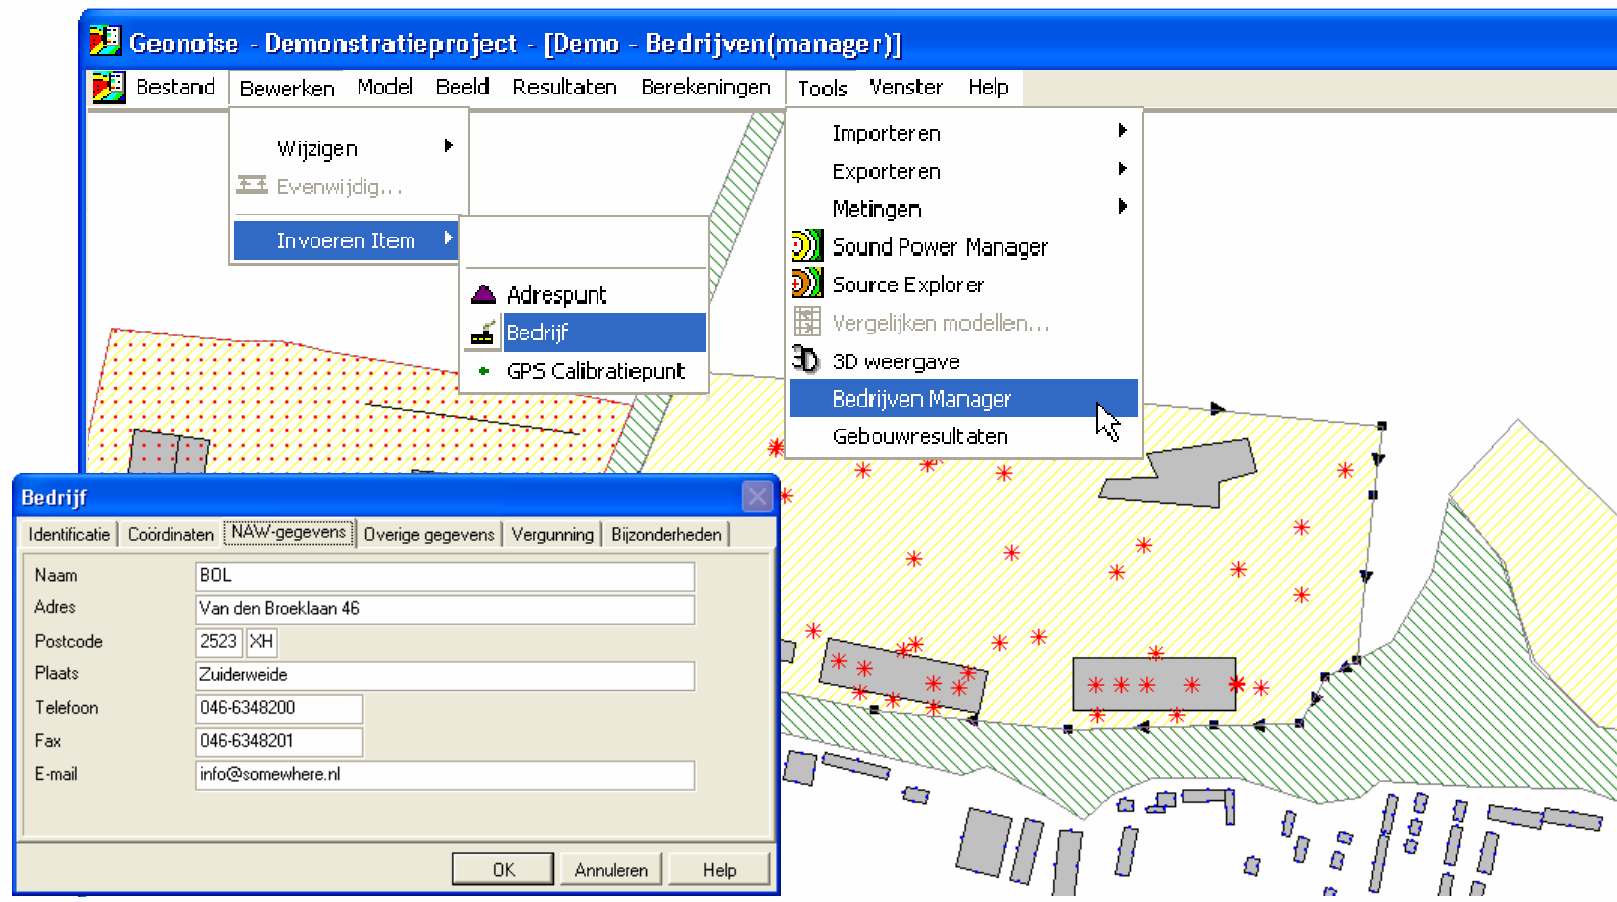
Geonoise - Demonstratieproject - [Demo - Bedrijven(manager)]

Bestand Bewerken Model Beeld Resultaten Berekeningen Tools Venster Help

Wijzigen
Evenwijdig...
Invoeren Item

Adrespunt
Bedrijf
GPS Calibratiepunt

Importeren
Exporteren
Metingen
Sound Power Manager
Source Explorer
Vergelijken modellen...
3D weergave
Bedrijven Manager
Gebouwresultaten

Bedrijf

Identificatie | Coördinaten | NAW-gegevens | Overige gegevens | Vergunning | Bijzonderheden

Naam BOL
Adres Van den Broeklaan 46
Postcode 2523 XH
Plaats Zuiderweide
Telefoon 046-6348200
Fax 046-6348201
E-mail info@somewhere.nl

OK Annuleren Help